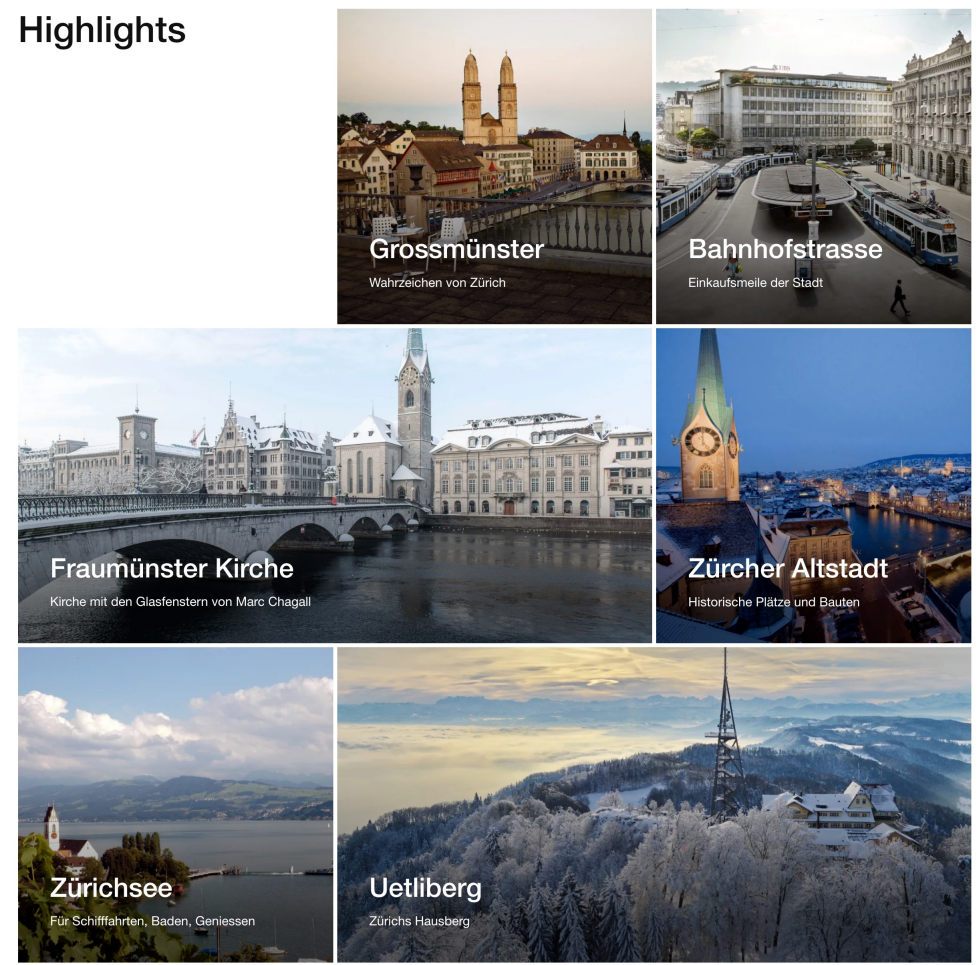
Highlights

Grossmünster

Wahrzeichen von Zürich

Bahnhofstrasse

Einkaufsmeile der Stadt

Fraumünster Kirche

Kirche mit den Glasfenstern von Marc Chagall

Zürcher Altstadt

Historische Plätze und Bauten

Zürichsee

Für Schifffahrten, Baden, Geniessen

Uetliberg

Zürichs Hausberg